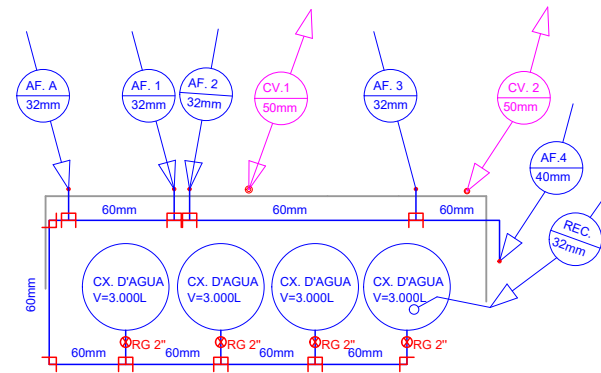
AF. A
32mm

AF. 1
32mm

AF. 2
32mm

CV.1
50mm

AF. 3
32mm

CV. 2
50mm

AF.4
40mm

REC.
32mm

60mm
60mm
60mm

60mm

CX. D'AGUA
V=3.000L

CX. D'AGUA
V=3.000L

CX. D'AGUA
V=3.000L

CX. D'AGUA
V=3.000L

RG 2"
RG 2"
RG 2"
RG 2"

60mm
60mm
60mm
60mm